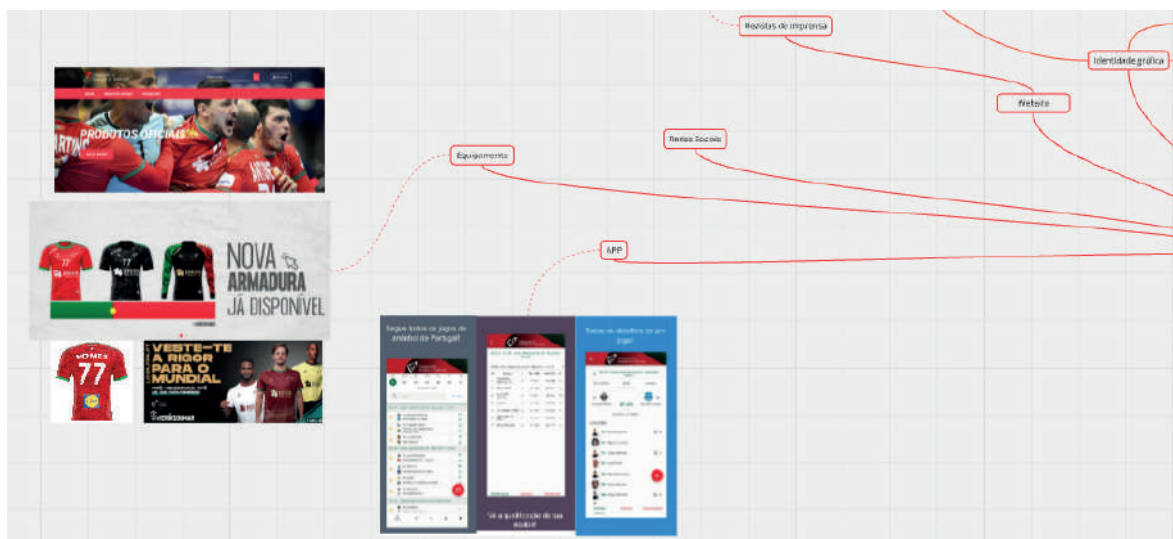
Recortes de imprensa

Identidade gráfica

Website

Redes Sociais

Equipamento

APP

PRODUTOS OFICIAIS

NOVA ARMADURA JÁ DISPONÍVEL

77

GOMES 77

VESTE-TE A RIGOR PARA O MUNDIAL

Segue todos os jogos de andebol de Portugal

Vê a qualificação da tua equipa

Todos os detalhes de um jogo